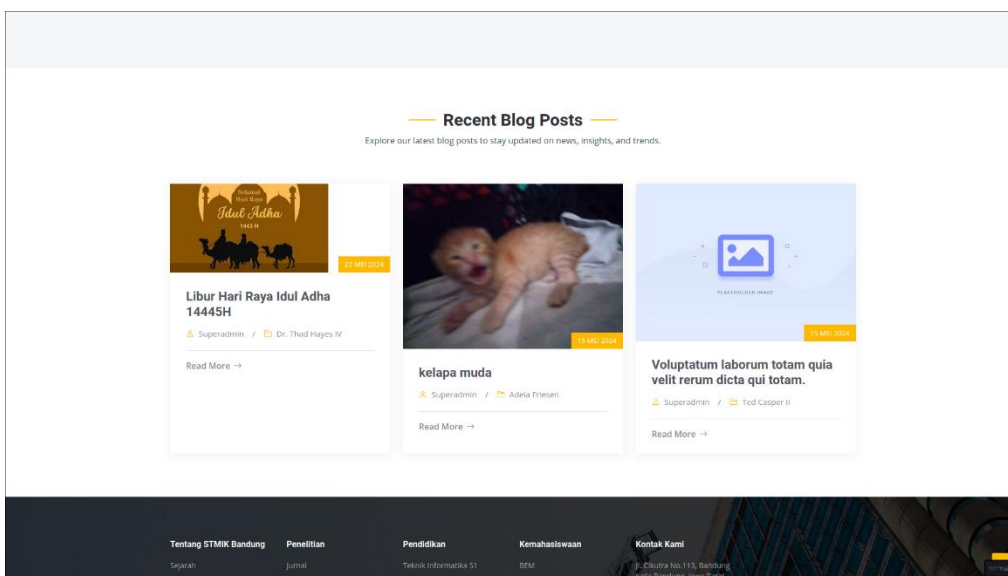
Recent Blog Posts

Explore our latest blog posts to stay updated on news, insights, and trends.

Selamat Hari Raya Idul Adha 1445 H

22 MEI 2024

Libur Hari Raya Idul Adha 14445H

Superadmin / Dr. Thad Hayes IV

Read More →

15 MEI 2024

kelapa muda

Superadmin / Adela Friesen

Read More →

PLACEHOLDER IMAGE

15 MEI 2024

Voluptatum laborum totam quia velit rerum dicta qui totam.

Superadmin / Ted Casper II

Read More →

Tentang STMIK Bandung

Sejarah

Penelitian

Jurnal

Pendidikan

Teknik Informatika S1

Kemahasiswaan

BEM

Kontak Kami

Jl. Cikutra No.113, Bandung

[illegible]